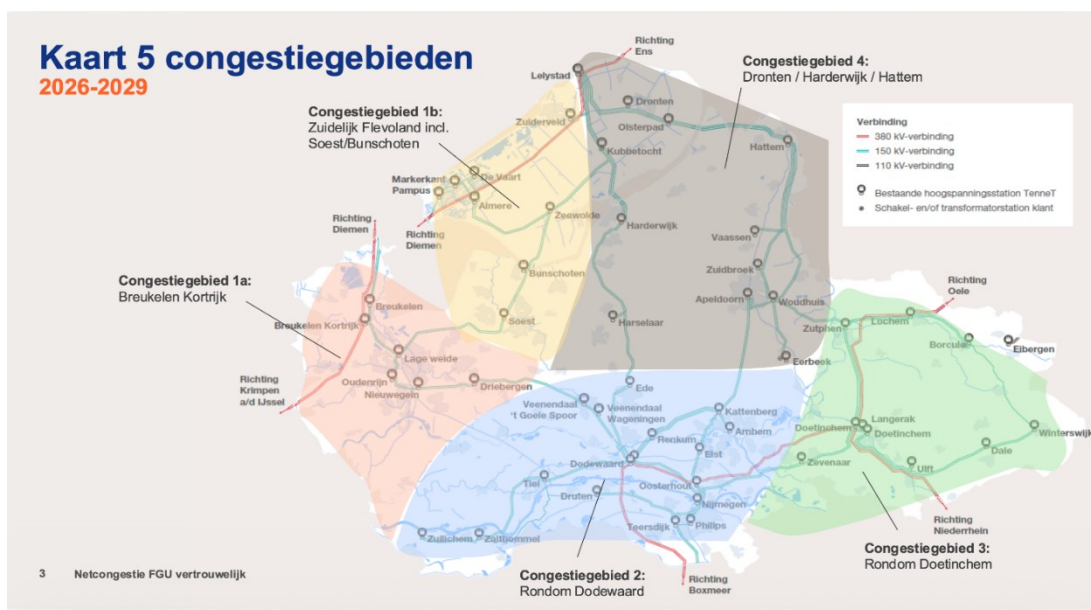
Kaart 5 congestiegebieden
2026-2029

Congestiegebied 1b:
Zuidelijk Flevoland incl. Soest/Bunschoten

Congestiegebied 4:
Dronten / Harderwijk / Hattem

Congestiegebied 1a:
Breukelen Kortrijk

Congestiegebied 2:
Rondom Dodewaard

Congestiegebied 3:
Rondom Doetinchem

Verbinding
380 kV-verbinding
150 kV-verbinding
110 kV-verbinding
Bestaande hoogspanningsstation TenneT
Schakel- en/of transformatorstation klant

Richting Ens
Lelystad
Dronten
Zuiderveld
Olsterpad
Kubbetocht
Hattem
Markerkant
Pampus
De Vaart
Almere
Zeewolde
Harderwijk
Richting Diemen
Richting Diemen
Vaassen
Bunschoten
Zuidbroek
Apeldoorn
Woudhuis
Breukelen
Breukelen Kortrijk
Soest
Harselaar
Richting Oele
Zutphen
Lochem
Borculo
Eibergen
Lage weide
Eerbeek
Richting Krimpen a/d IJssel
Oudenrijn
Nieuwegein
Driebergen
Ede
Veenendaal 't Goeie Spoor
Veenendaal Wageningen
Kattenberg
Langerak
Doetinchem
Doetinchem
Winterswijk
Renkum
Arnhem
Elst
Dodewaard
Tiel
Zevenaar
Dale
Ulft
Druten
Oosterhout
Nijmegen
Teersdijk
Philips
Richting Niederrhein
Zuilichem
Zaltbommel
Richting Boxmeer

3 Netcongestie FGU vertrouwelijk